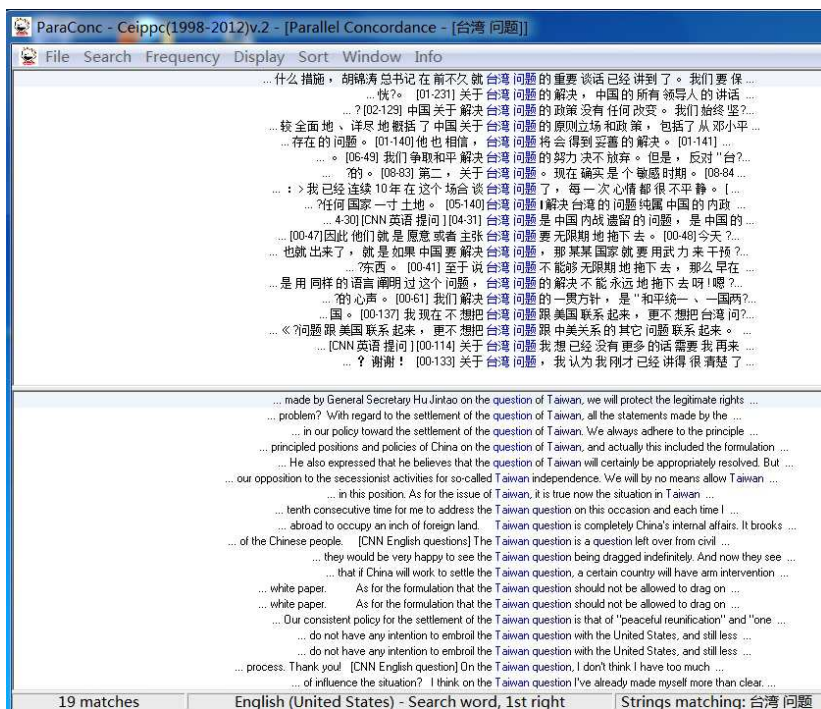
ParaConc - Ceippc(1998-2012)v.2 - [Parallel Concordance - [台湾 问题]]

File Search Frequency Display Sort Window Info

... 什么 措施，胡锦涛 总书记 在 前不久 就 台湾 问题 的 重要 谈话 已经 讲到 了。我们 要 保 ...
... 忱? 。 [01-231] 关于 台湾 问题 的 解决，中国 的 所有 领导人 的 讲话 ...
... ? [02-129] 中国 关于 解决 台湾 问题 的 政策 没有 任何 改变。我们 始终 坚?...
... 较 全面 地、详尽 地 概括 了 中国 关于 台湾 问题 的 原则立场 和政策，包括了 从 邓小平 ...
... 存在 的 问题。[01-140] 他 也 相信，台湾 问题 将 会 得到 妥善 的 解决。[01-141] ...
... 。[06-49] 我们 争取和平 解决 台湾 问题 的 努力 决 不 放弃。但是，反对 "台?...
... ?的。[08-83] 第二，关于 台湾 问题。现在 确实 是 个 敏感 时期。[08-84 ...
... : > 我 已经 连续 10 年 在 这个 场合 谈 台湾 问题 了，每 一 次 心情 都 很 不 平 静。[ ...
... ?任何 国家 一寸 土地。[05-140] 台湾 问题 I 解决 台湾 的 问题 纯属 中国 的 内政 ...
... 4-30] [CNN 英语 提问] [04-31] 台湾 问题 是 中国 内战 遗留 的 问题，是 中国 的 ...
... [00-47] 因此 他们 就 是 愿意 或者 主张 台湾 问题 要 无限期 地 拖下 去。[00-48] 今天 ?...
... 也 就 出来 了，就 是 如果 中国 要 解决 台湾 问题，那 某某 国家 就 要 用武力 来 干预 ?...
... ?东西。[00-41] 至于 说 台湾 问题 不 能够 无限期 地 拖下 去，那么 早在 ...
... 是 用 同样 的 语言 阐明 过 这个 问题，台湾 问题 的 解决 不 能 永远 地 拖下 去 呀！嗯 ?...
... ?的 心声。[00-61] 我们 解决 台湾 问题 的 一贯方针，是 "和平统一、一国两?...
... 国。[00-137] 我 现在 不 想把 台湾 问题 跟 美国 联系 起来，更 不 想把 台湾 问?...
... « ?问题 跟 美国 联系 起来，更 不 想把 台湾 问题 跟 中美关系 的 其它 问题 联系 起来。...
... [CNN 英语 提问] [00-114] 关于 台湾 问题 我 想 已经 没有 更多 的话 需要 我 再来 ...
... ? 谢谢！[00-133] 关于 台湾 问题，我 认为 我 刚才 已经 讲得 很 清楚 了 ...

... made by General Secretary Hu Jintao on the question of Taiwan, we will protect the legitimate rights ...
... problem? With regard to the settlement of the question of Taiwan, all the statements made by the ...
... in our policy toward the settlement of the question of Taiwan. We always adhere to the principle ...
... principled positions and policies of China on the question of Taiwan, and actually this included the formulation ...
... He also expressed that he believes that the question of Taiwan will certainly be appropriately resolved. But ...
... our opposition to the secessionist activities for so-called Taiwan independence. We will by no means allow Taiwan ...
... in this position. As for the issue of Taiwan, it is true now the situation in Taiwan ...
... tenth consecutive time for me to address the Taiwan question on this occasion and each time I ...
... abroad to occupy an inch of foreign land. Taiwan question is completely China's internal affairs. It brooks ...
... of the Chinese people. [CNN English questions] The Taiwan question is a question left over from civil ...
... they would be very happy to see the Taiwan question being dragged indefinitely. And now they see ...
... that if China will work to settle the Taiwan question, a certain country will have arm intervention ...
... white paper. As for the formulation that the Taiwan question should not be allowed to drag on ...
... white paper. As for the formulation that the Taiwan question should not be allowed to drag on ...
... Our consistent policy for the settlement of the Taiwan question is that of "peaceful reunification" and "one ...
... do not have any intention to embroil the Taiwan question with the United States, and still less ...
... do not have any intention to embroil the Taiwan question with the United States, and still less ...
... process. Thank you! [CNN English question] On the Taiwan question, I don't think I have too much ...
... of influence the situation? I think on the Taiwan question I've already made myself more than clear. ...

19 matches | English (United States) - Search word, 1st right | Strings matching: 台湾 问题